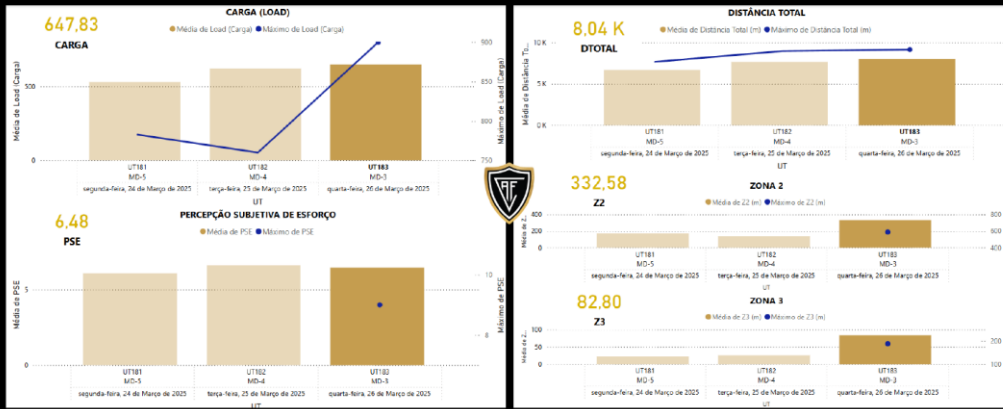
647,83

CARGA

CARGA (LOAD)

Média de Load (Carga) Máximo de Load (Carga)

Média de Load (Carga)

100

0

Máximo de Load (Carga)

900

850

800

750

UT181
MD-5
segunda-feira, 24 de Março de 2025

UT182
MD-4
terça-feira, 25 de Março de 2025

UT183
MD-3
quarta-feira, 26 de Março de 2025

UT

6,48

PSE

PERCEPÇÃO SUBJETIVA DE ESFORÇO

Média de PSE Máximo de PSE

Média de PSE

5

0

Máximo de PSE

10

8

UT181
MD-5
segunda-feira, 24 de Março de 2025

UT182
MD-4
terça-feira, 25 de Março de 2025

UT183
MD-3
quarta-feira, 26 de Março de 2025

UT

8,04 K

DTOTAL

DISTÂNCIA TOTAL

Média de Distância Total (m) Máximo de Distância Total (m)

Média de Distância To...

10 K

5 K

0 K

UT181
MD-5
segunda-feira, 24 de Março de 2025

UT182
MD-4
terça-feira, 25 de Março de 2025

UT183
MD-3
quarta-feira, 26 de Março de 2025

UT

332,58

Z2

ZONA 2

Média de Z2 (m) Máximo de Z2 (m)

Média de Z...

400

200

0

800

600

400

UT181
MD-5
segunda-feira, 24 de Março de 2025

UT182
MD-4
terça-feira, 25 de Março de 2025

UT183
MD-3
quarta-feira, 26 de Março de 2025

UT

82,80

Z3

ZONA 3

Média de Z3 (m) Máximo de Z3 (m)

Média de Z...

100

50

0

200

100

UT181
MD-5
segunda-feira, 24 de Março de 2025

UT182
MD-4
terça-feira, 25 de Março de 2025

UT183
MD-3
quarta-feira, 26 de Março de 2025

UT